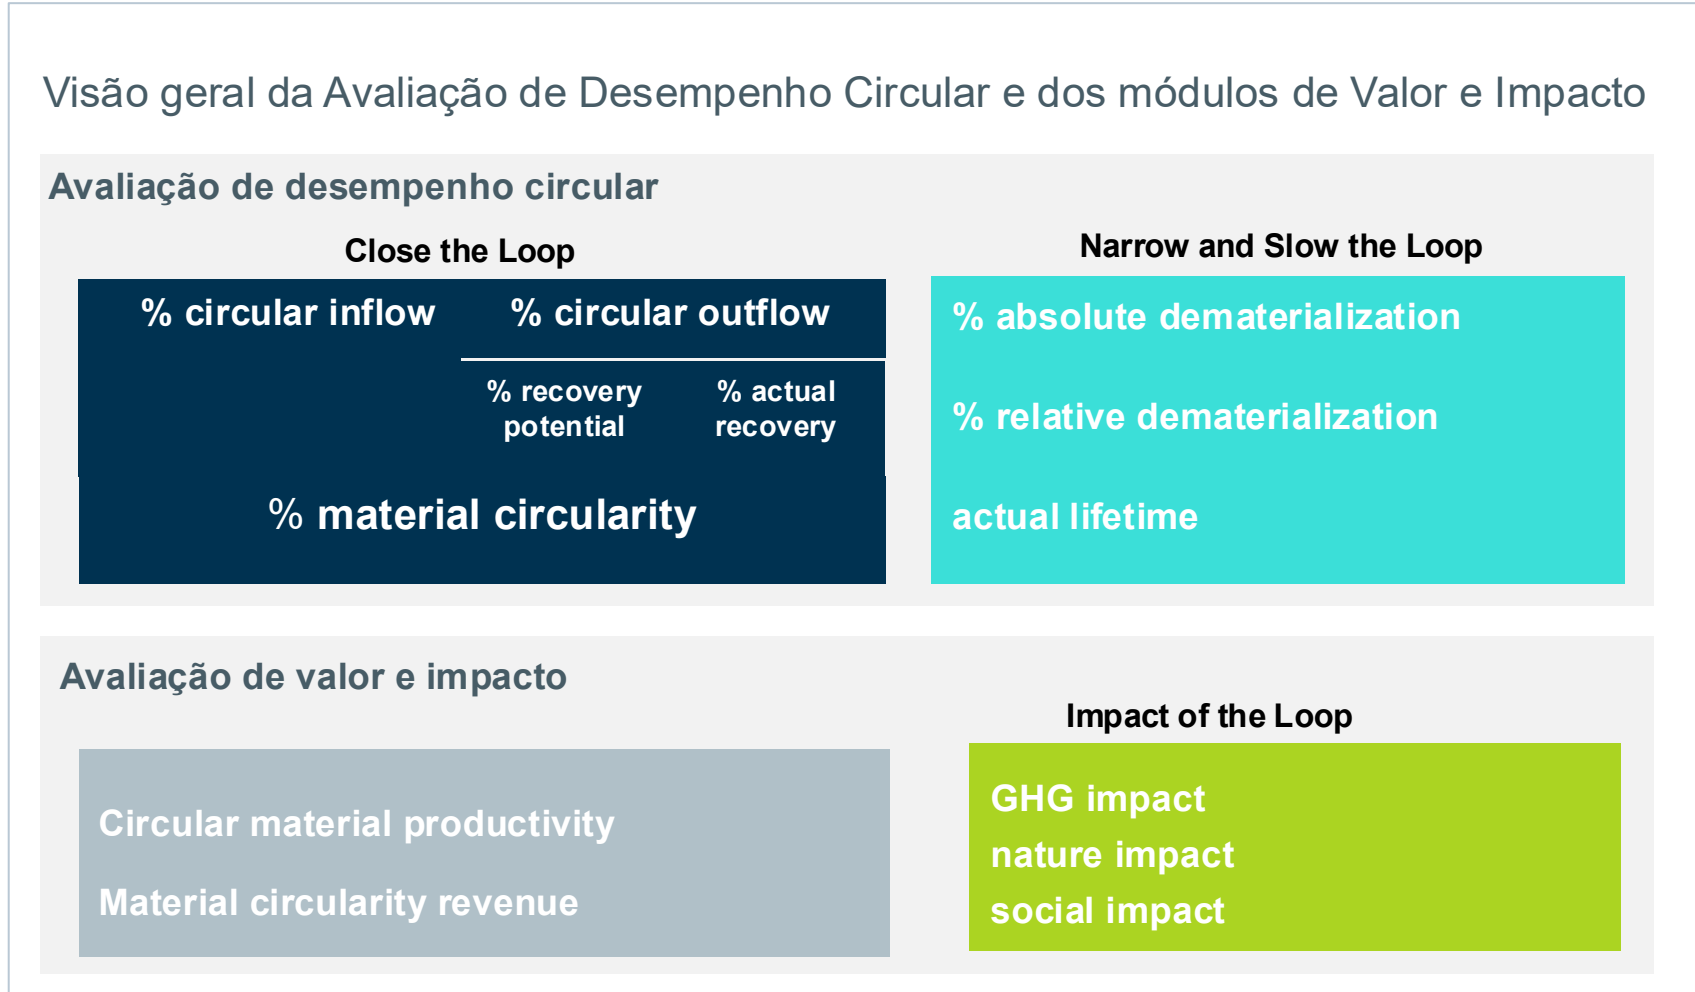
Visão geral da Avaliação de Desempenho Circular e dos módulos de Valor e Impacto

Avaliação de desempenho circular

Close the Loop

% circular inflow

% circular outflow

% recovery potential

% actual recovery

% material circularity

Narrow and Slow the Loop

% absolute dematerialization

% relative dematerialization

actual lifetime

Avaliação de valor e impacto

Circular material productivity

Material circularity revenue

Impact of the Loop

GHG impact

nature impact

social impact